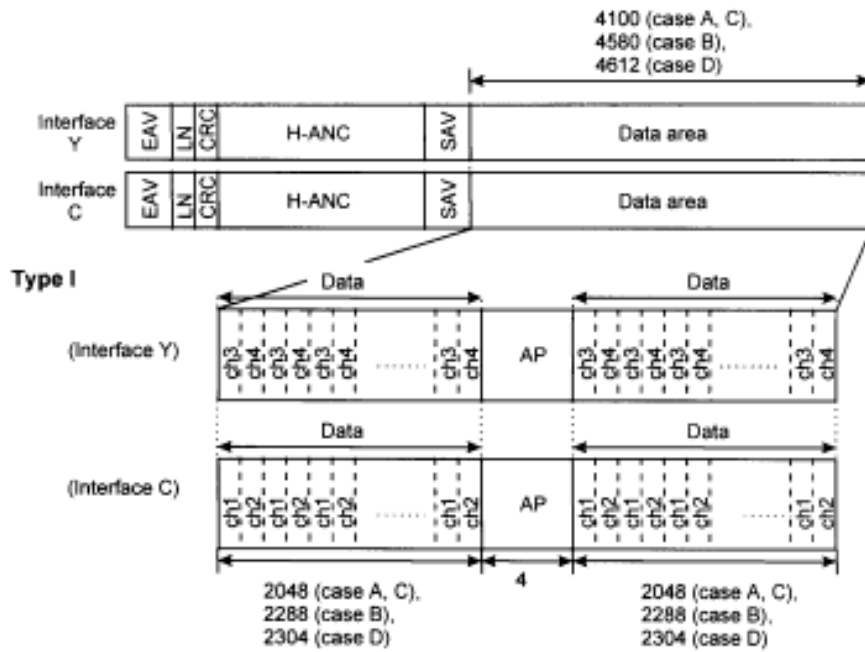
4100 (case A, C),
4580 (case B),
4612 (case D)

Interface Y

EAV

LN

CRC

H-ANC

SAV

Data area

Interface C

EAV

LN

CRC

H-ANC

SAV

Data area

Type I

Data

Data

(Interface Y)

ch3 ch4 ch3 ch4 ch3 ch4 ...... ch3 ch4

AP

ch3 ch4 ch3 ch4 ch3 ch4 ...... ch3 ch4

Data

Data

(Interface C)

ch1 ch2 ch1 ch2 ch1 ch2 ...... ch1 ch2

AP

ch1 ch2 ch1 ch2 ch1 ch2 ...... ch1 ch2

2048 (case A, C),
2288 (case B),
2304 (case D)

4

2048 (case A, C),
2288 (case B),
2304 (case D)